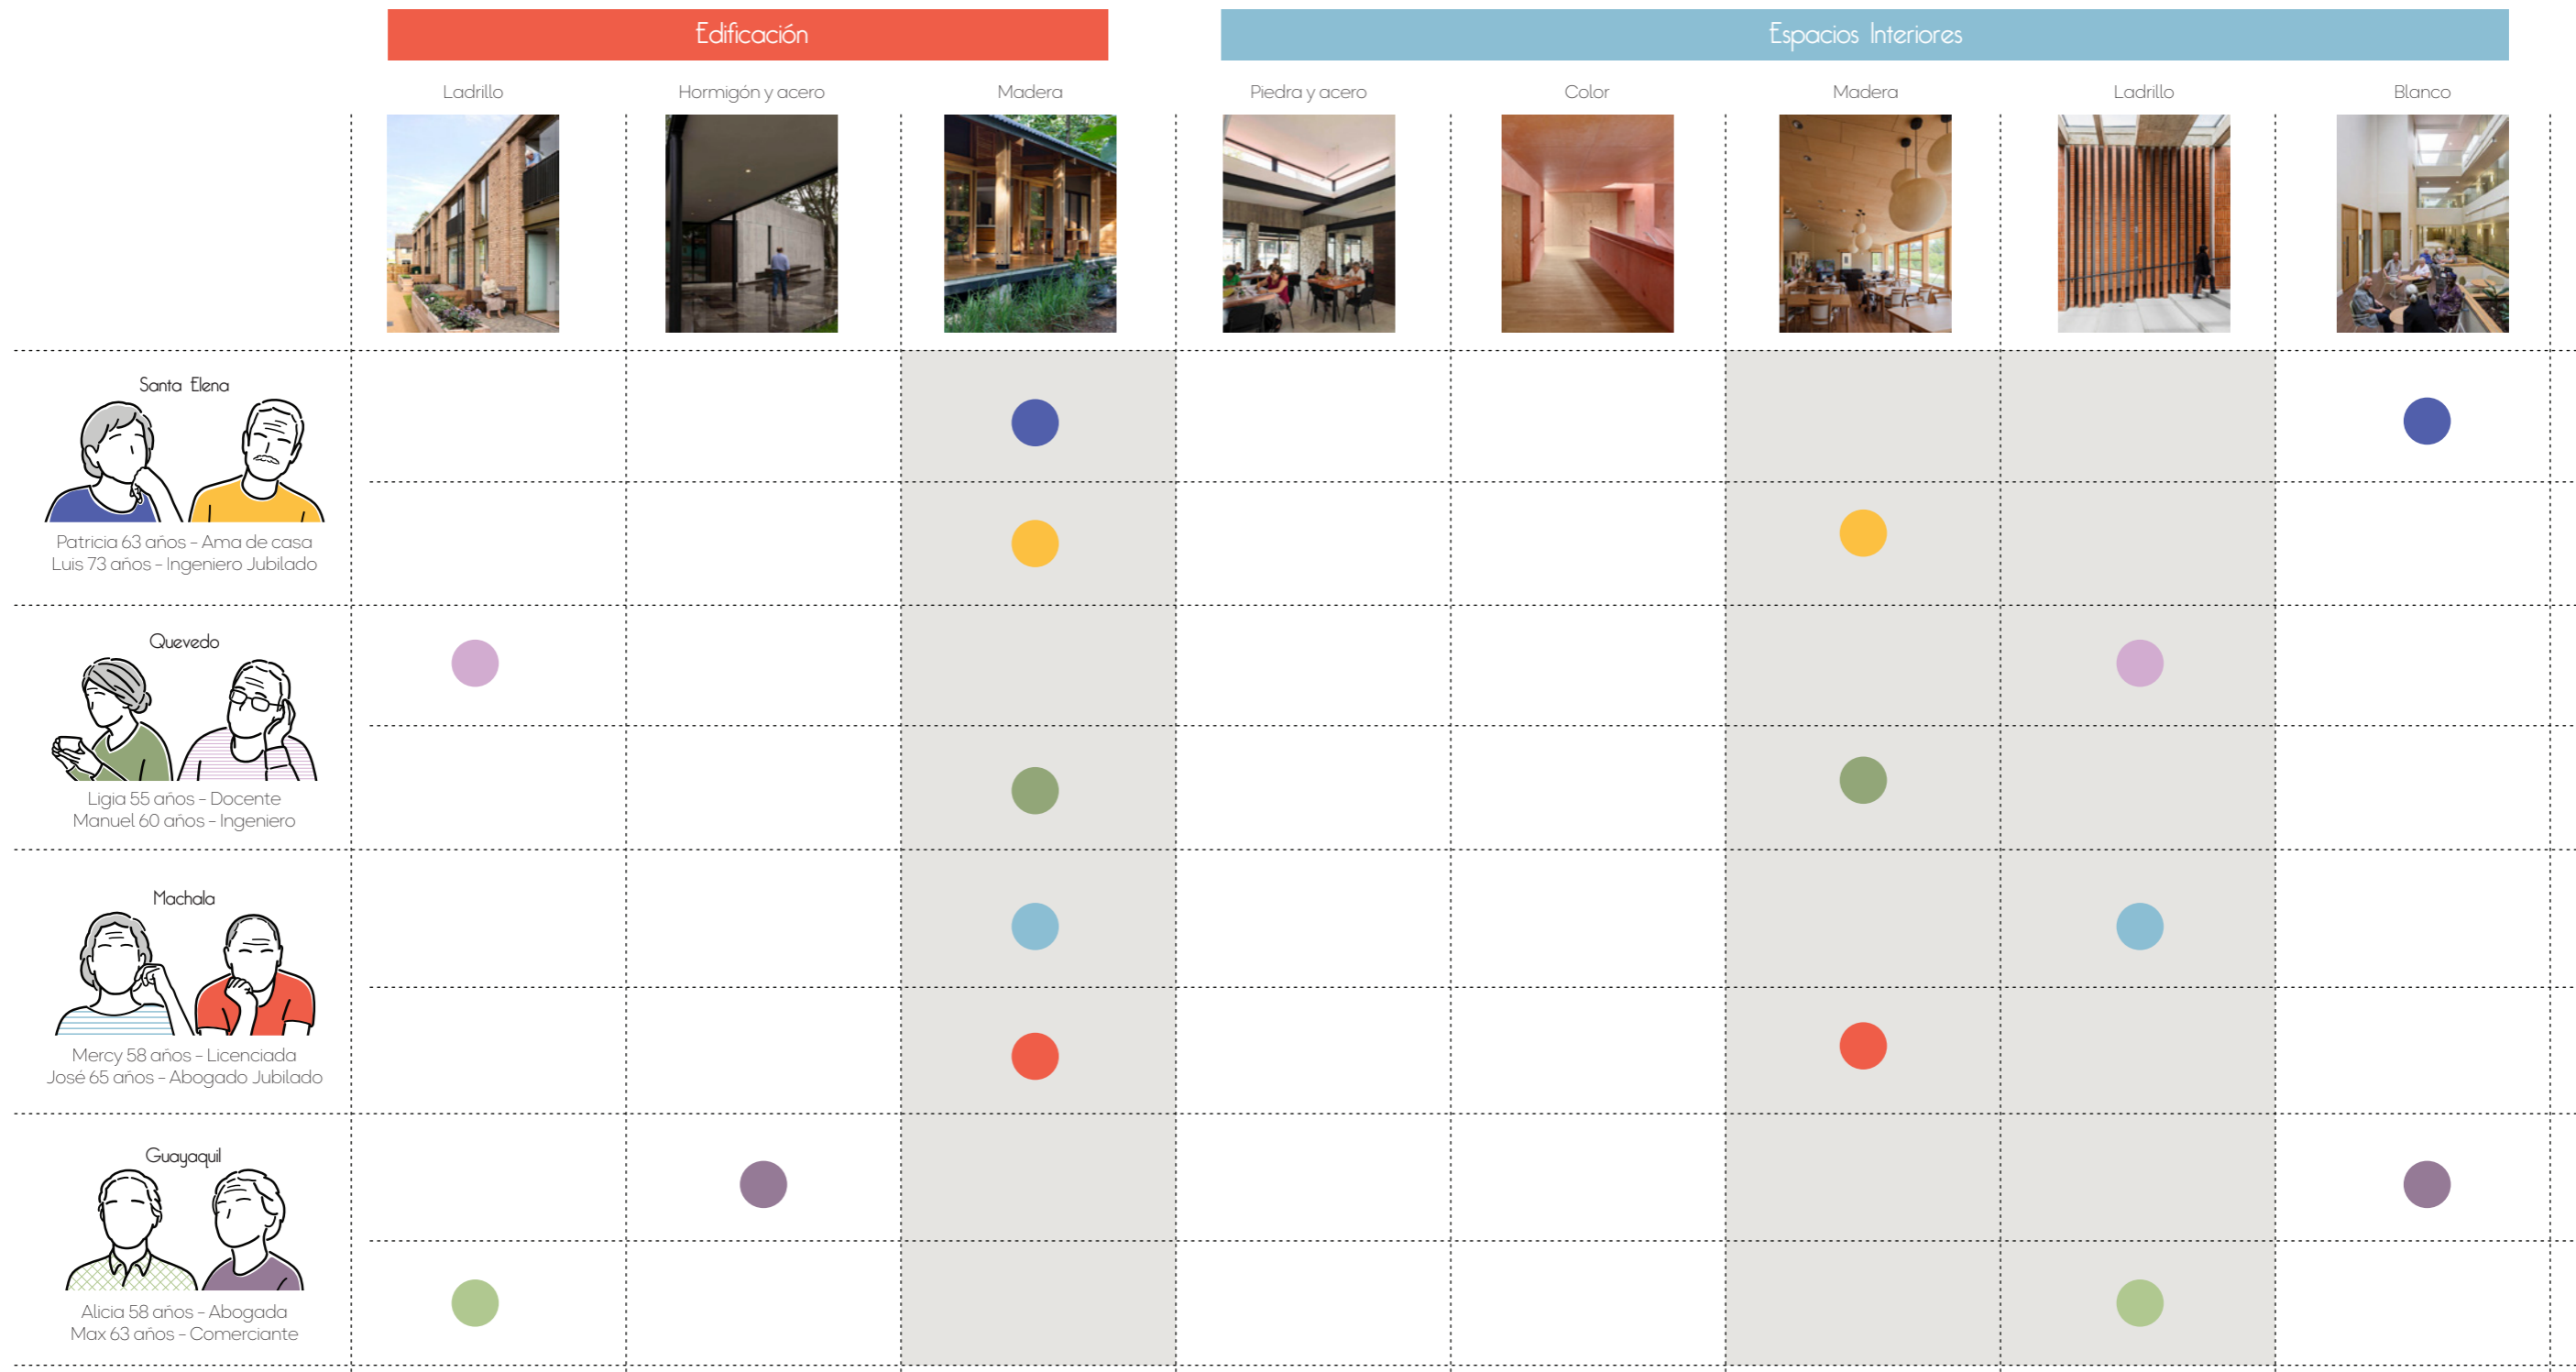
Edificación

Espacios Interiores

Ladrillo

Hormigón y acero

Madera

Piedra y acero

Color

Madera

Ladrillo

Blanco

Santa Elena

Patricia 63 años - Ama de casa
Luis 73 años - Ingeniero Jubilado

Quevedo

Ligia 55 años - Docente
Manuel 60 años - Ingeniero

Machala

Mercy 58 años - Licenciada
José 65 años - Abogado Jubilado

Guayaquil

Alicia 58 años - Abogada
Max 63 años - Comerciante